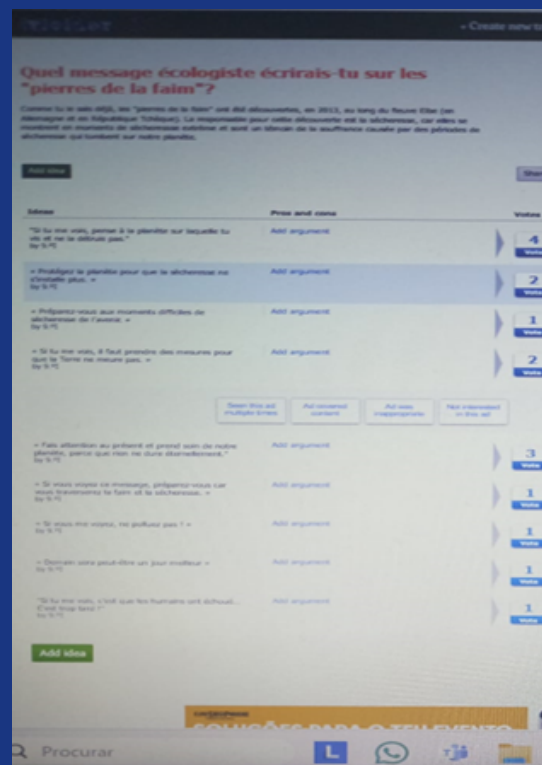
+ Create new

Quel message écologiste écrirais-tu sur les "pierres de la faim"?

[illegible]

Add idea

Share

Ideas | Pros and cons | Votes
--- | --- | ---
"Si tu me vois, pense à la planète sur laquelle tu vis et ne la détruis pas." | Add argument | 4 Vote
« Protégez la planète pour que la sécheresse ne s'installe plus. » | Add argument | 2 Vote
« Préparez-vous aux moments difficiles de sécheresse de l'avenir. » | Add argument | 1 Vote
« Si tu me vois, il faut prendre des mesures pour que la Terre ne meure pas. » | Add argument | 2 Vote

Seen this ad multiple times | Ad covered content | Ad was inappropriate | Not interested in this ad

Ideas | Pros and cons | Votes
--- | --- | ---
« Fais attention au présent et prend soin de notre planète, parce que rien ne dure éternellement. » | Add argument | 3 Vote
« Si vous voyez ce message, préparez-vous car vous traverserez la faim et la sécheresse. » | Add argument | 1 Vote
« Si vous me voyez, ne polluez pas ! » | Add argument | 1 Vote
« Demain sera peut-être un jour meilleur » | Add argument | 1 Vote
"Si tu me vois, c'est que les humains ont échoué... C'est trop tard !" | Add argument | 1 Vote

Add idea

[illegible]

Procurar